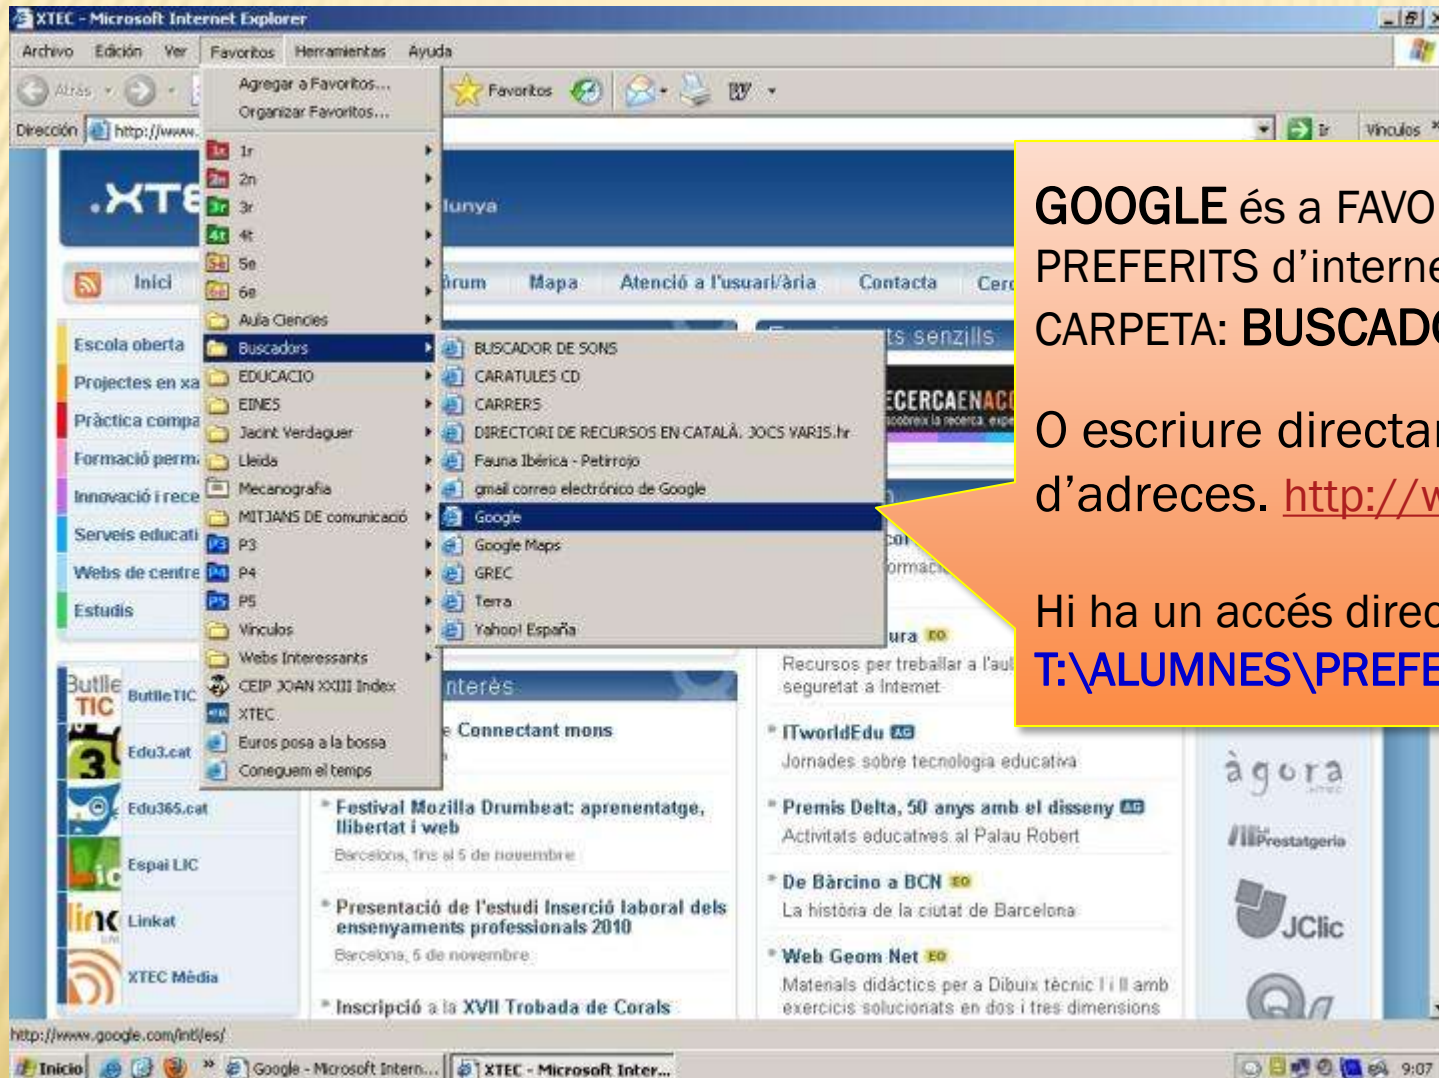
XTEC - Microsoft Internet Explorer

Archivo Edición Ver Favoritos Herramientas Ayuda

Atrás Favoritos

Dirección http://www. Ir Vínculos

Agregar a Favoritos...
Organizar Favoritos...
1r
2n
3r
4t
5e
6e
Aula Ciencies
Buscadors
EDUCACIO
EINES
Jacint Verdaguer
Lleida
Mecanografia
MITJANS DE comunicació
P3
P4
P5
Vínculos
Webs Interessants
CEIP JOAN XXIII Index
XTEC
Euros posa a la bossa
Coneguem el temps

BUSCADOR DE SONS
CARATULES CD
CARRERS
DIRECTORI DE RECURSOS EN CATALÀ. JOCS VARIS.hr
Fauna Ibérica - Petirrojo
gmail correo electrónico de Google
Google
Google Maps
GREC
Terra
Yahoo! España

.XTE lunya

Inici rum Mapa Atenció a l'usuari/ària Contacta Cer

Escola oberta
Projectes en xa
Pràctica compa
Formació perm
Innovació i rece
Serveis educati
Webs de centre
Estudis

ts senzills
ECERCAENAC

ButlleTIC
Edu3.cat
Edu365.cat
Espai LIC
Linkat
XTEC Mèdia

nterès
Connectant mons
Festival Mozilla Drumbeat: aprenentatge, llibertat i web
Barcelona, fins al 5 de novembre
Presentació de l'estudi Inserció laboral dels ensenyaments professionals 2010
Barcelona, 5 de novembre
Inscripció a la XVII Trobada de Corals

ura
Recursos per treballar a l'aul seguretat a Internet
ITworldEdu
Jornades sobre tecnologia educativa
Premis Delta, 50 anys amb el disseny
Activitats educatives al Palau Robert
De Bàrcino a BCN
La història de la ciutat de Barcelona
Web Geom Net
Materials didàctics per a Dibuix tècnic I i II amb exercicis solucionats en dos i tres dimensions

àgora
Prestatgeria
JClic

http://www.google.com/intl/es/

Inicio Google - Microsoft Intern... XTEC - Microsoft Inter... 9:07

GOOGLE és a FAVO
PREFERITS d'interne
CARPETA: BUSCADO

O escriure directar
d'adreces. http://w

Hi ha un accés direc
T:\ALUMNES\PREFE